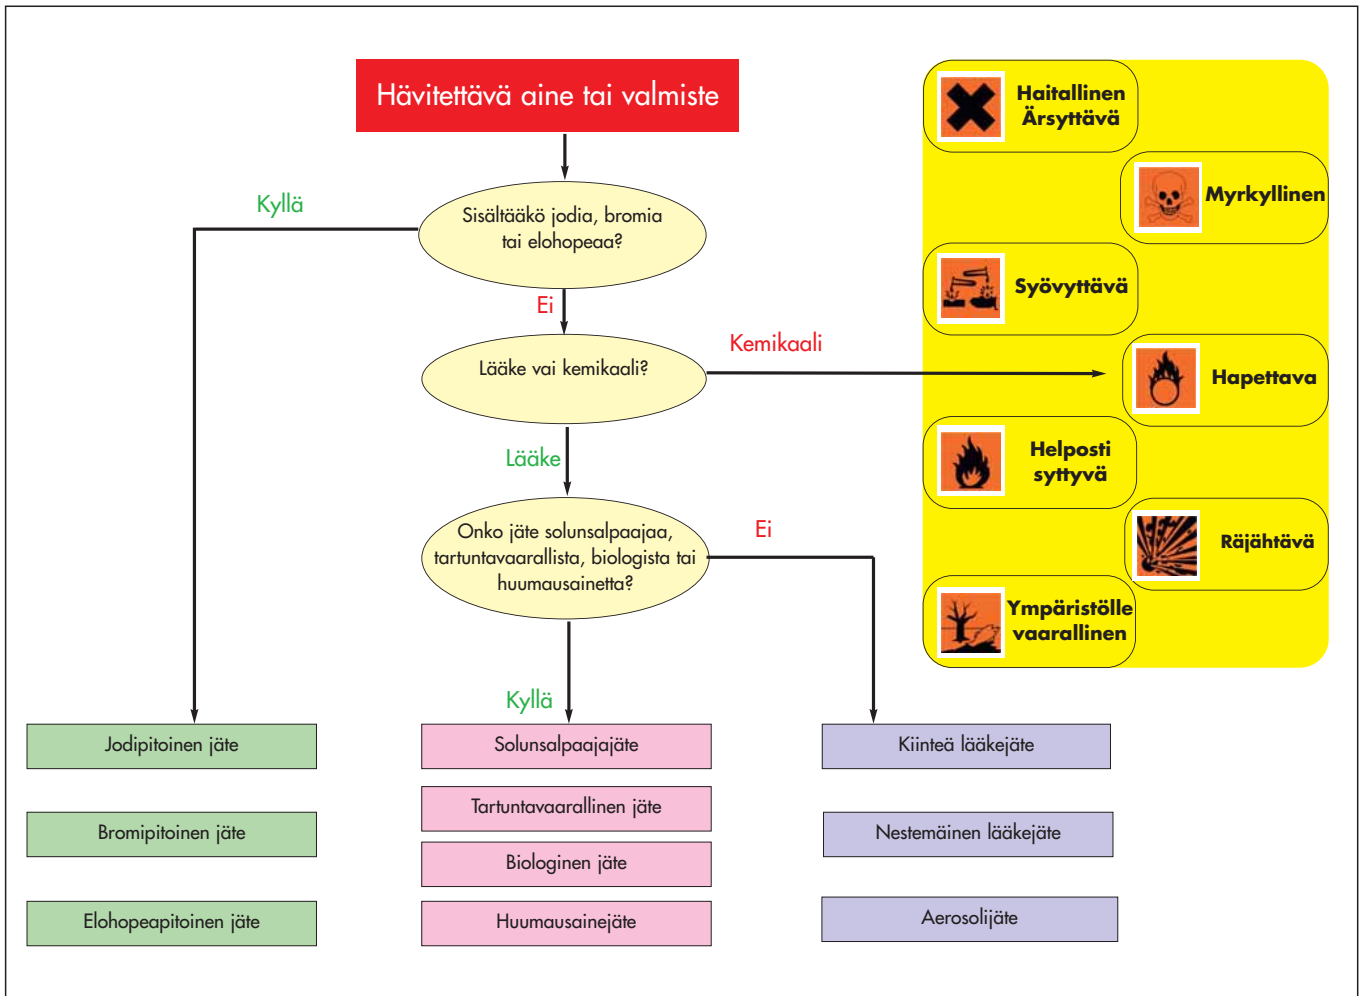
Hävitettävä aine tai valmiste

Kyllä

Sisältääkö jodia, bromia tai elohopeaa?

Ei

Lääke vai kemikaali?

Kemikaali

Lääke

Onko jäte solunsalpaajaa, tartuntavaarallista, biologista tai huumausainetta?

Ei

Kyllä

Haitallinen Ärsyttävä

Myrkyllinen

Syövyttävä

Hapettava

Helposti syttyvä

Räjähtävä

Ympäristölle vaarallinen

Jodipitoinen jäte

Bromipitoinen jäte

Elohopeapitoinen jäte

Solunsalpaajajäte

Tartuntavaarallinen jäte

Biologinen jäte

Huumausainejäte

Kiinteä lääkejäte

Nestemäinen lääkejäte

Aerosolijäte